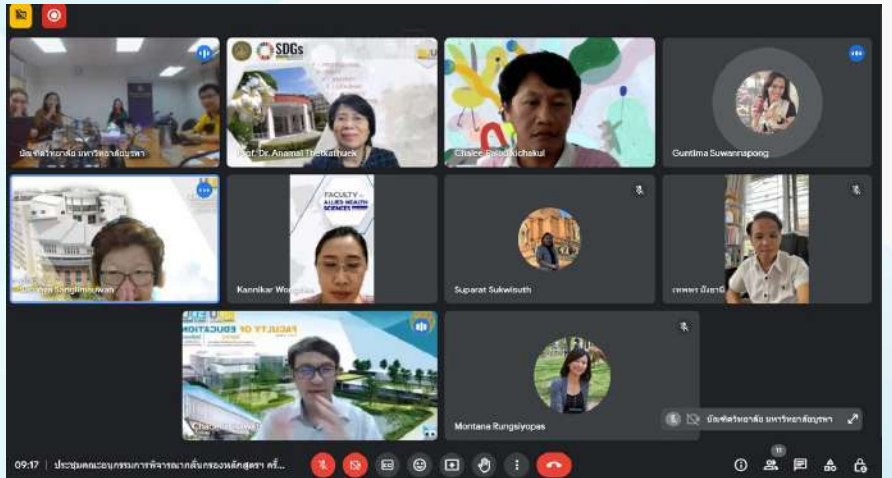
บัณฑิตวิทยาลัย มหาวิทยาลัยบูรพา

SDGs

Prof. Dr. Anamai Thetkathuek

Chalee Paisalkichakul

Guntima Suwannapong

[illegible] Sungthimbuwan

FACULTY of ALLIED HEALTH SCIENCES

Kannikar Wong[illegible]

Suparat Sukwisuth

เทพพร มังธานี

FACULTY OF EDUCATION

Chatchai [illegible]awat

Montana Rungsiyopas

บัณฑิตวิทยาลัย มหาวิทยาลัยบูรพา

09:17 | ประชุมคณะอนุกรรมการพิจารณากลั่นกรองหลักสูตร ครั้...

11